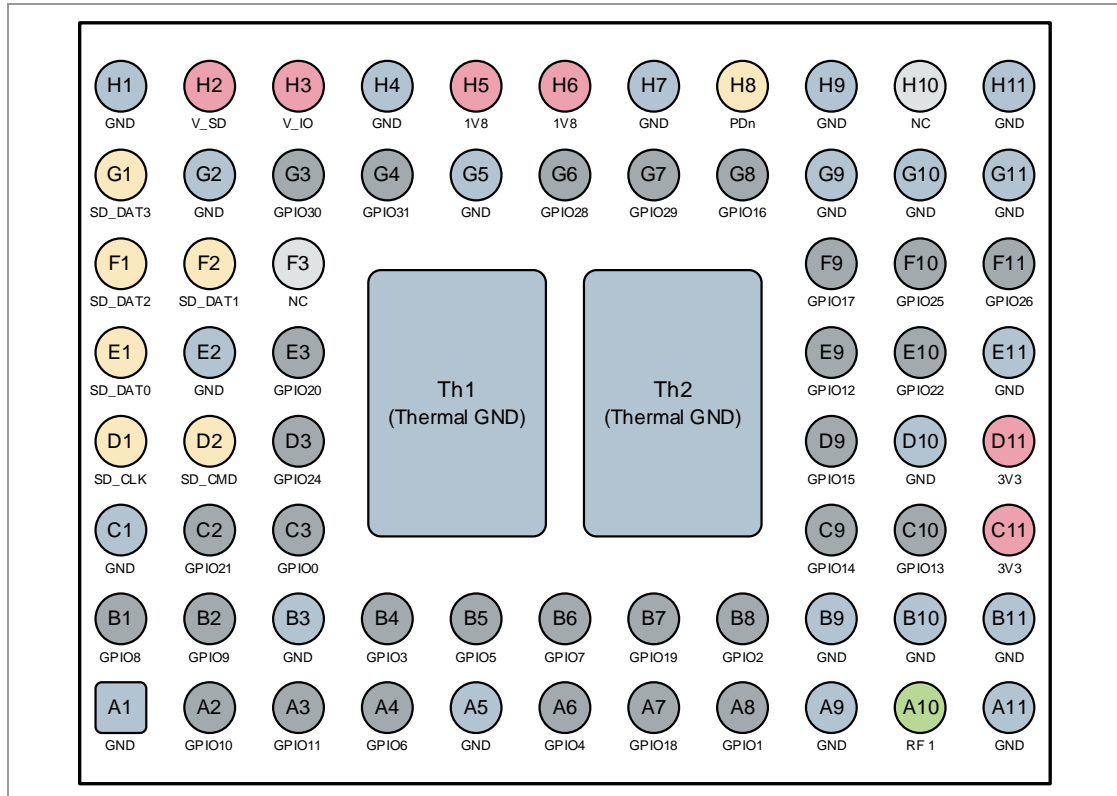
H1 GND
H2 V_SD
H3 V_IO
H4 GND
H5 1V8
H6 1V8
H7 GND
H8 PDn
H9 GND
H10 NC
H11 GND

G1 SD_DAT3
G2 GND
G3 GPIO30
G4 GPIO31
G5 GND
G6 GPIO28
G7 GPIO29
G8 GPIO16
G9 GND
G10 GND
G11 GND

F1 SD_DAT2
F2 SD_DAT1
F3 NC
F9 GPIO17
F10 GPIO25
F11 GPIO26

E1 SD_DAT0
E2 GND
E3 GPIO20
E9 GPIO12
E10 GPIO22
E11 GND

Th1 (Thermal GND)

Th2 (Thermal GND)

D1 SD_CLK
D2 SD_CMD
D3 GPIO24
D9 GPIO15
D10 GND
D11 3V3

C1 GND
C2 GPIO21
C3 GPIO0
C9 GPIO14
C10 GPIO13
C11 3V3

B1 GPIO8
B2 GPIO9
B3 GND
B4 GPIO3
B5 GPIO5
B6 GPIO7
B7 GPIO19
B8 GPIO2
B9 GND
B10 GND
B11 GND

A1 GND
A2 GPIO10
A3 GPIO11
A4 GPIO6
A5 GND
A6 GPIO4
A7 GPIO18
A8 GPIO1
A9 GND
A10 RF 1
A11 GND